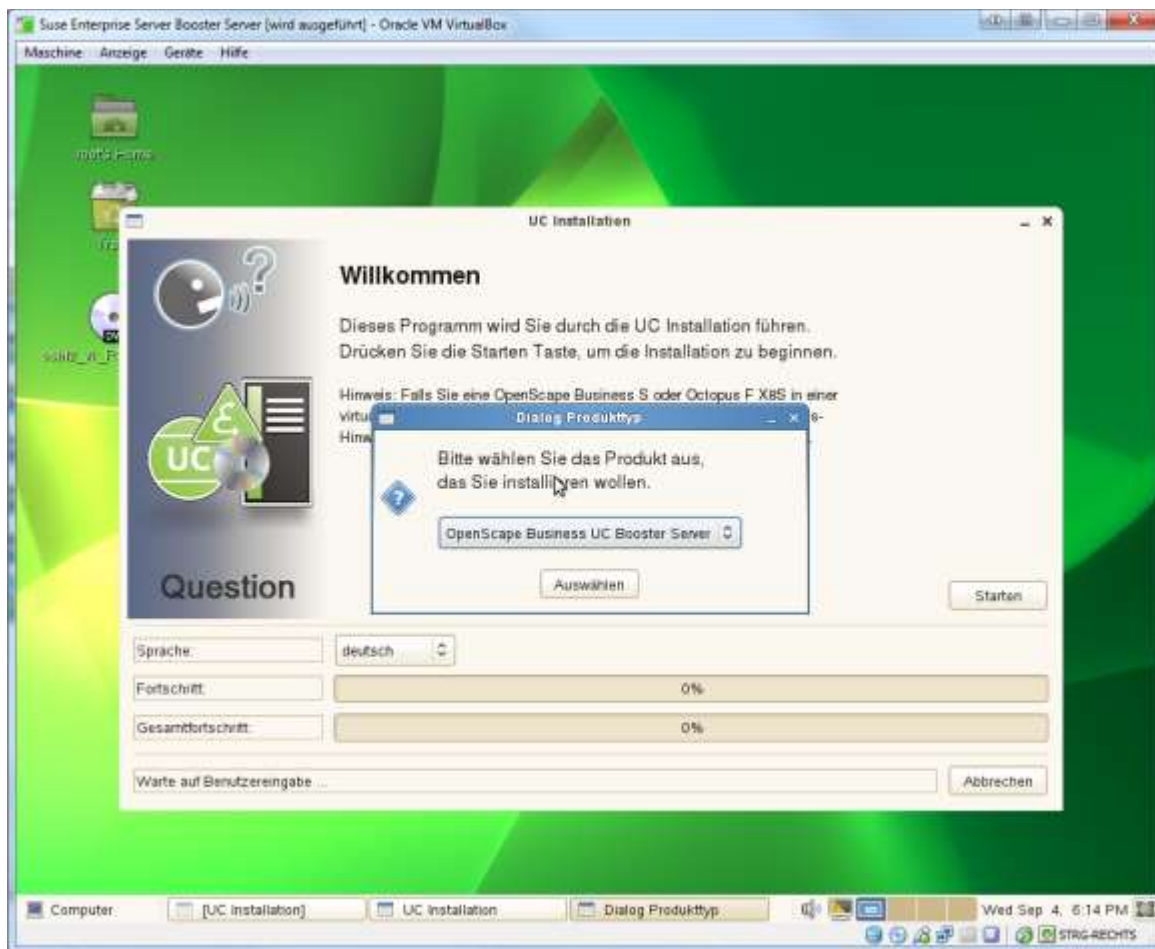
Suse Enterprise Server Booster Server [wird ausgeführt] - Oracle VM VirtualBox

Maschine Anzeige Geräte Hilfe

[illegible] Home

UC Installation

Willkommen

Dieses Programm wird Sie durch die UC Installation führen. Drücken Sie die Starten Taste, um die Installation zu beginnen.

Hinweis: Falls Sie eine OpenScape Business S oder Octopus F X8S in einer virtu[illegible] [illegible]s-Hinw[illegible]

Dialog Produkttyp

Bitte wählen Sie das Produkt aus, das Sie installieren wollen.

OpenScape Business UC Booster Server

Auswählen

Question

Starten

Sprache: deutsch

Fortschritt: 0%

Gesamtfortschritt: 0%

Warte auf Benutzereingabe ...

Abbrechen

Computer [UC Installation] UC Installation Dialog Produkttyp Wed Sep 4, 6:14 PM

STRG-RECHTS